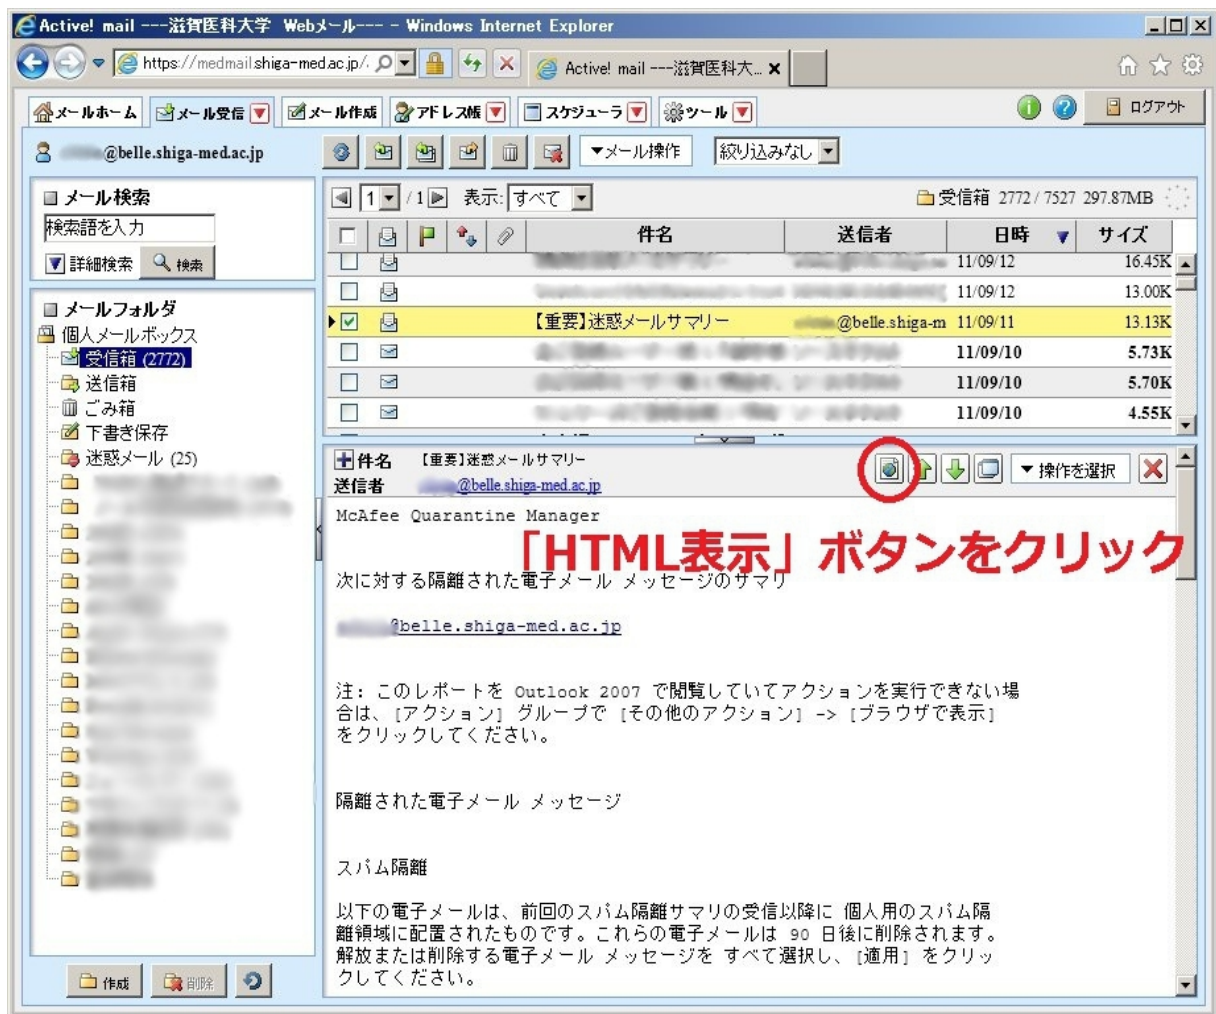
Active! mail ---滋賀医科大学 Webメール--- - Windows Internet Explorer

https://medmail.shiga-med.ac.jp/ Active! mail ---滋賀医科大...

メールホーム メール受信 メール作成 アドレス帳 スケジューラ ツール ログアウト

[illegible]@belle.shiga-med.ac.jp

メール操作 絞り込みなし

メール検索
検索語を入力
詳細検索 検索

メールフォルダ
個人メールボックス
受信箱 (2772)
送信箱
ごみ箱
下書き保存
迷惑メール (25)

作成 削除

1 / 1 表示: すべて
受信箱 2772 / 7527 297.87MB

| 件名 | 送信者 | 日時 | サイズ |
|---|---|---|---|
| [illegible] | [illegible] | 11/09/12 | 16.45K |
| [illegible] | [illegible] | 11/09/12 | 13.00K |
| 【重要】迷惑メールサマリー | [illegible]@belle.shiga-m | 11/09/11 | 13.13K |
| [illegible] | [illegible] | 11/09/10 | 5.73K |
| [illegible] | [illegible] | 11/09/10 | 5.70K |
| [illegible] | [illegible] | 11/09/10 | 4.55K |

件名 【重要】迷惑メールサマリー
送信者 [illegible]@belle.shiga-med.ac.jp
操作を選択

McAfee Quarantine Manager

「HTML表示」ボタンをクリック

次に対する隔離された電子メール メッセージのサマリ

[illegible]@belle.shiga-med.ac.jp

注: このレポートを Outlook 2007 で閲覧していてアクションを実行できない場合は、[アクション] グループで [その他のアクション] -> [ブラウザで表示] をクリックしてください。

隔離された電子メール メッセージ

スパム隔離

以下の電子メールは、前回のスパム隔離サマリの受信以降に 個人用のスパム隔離領域に配置されたものです。これらの電子メールは 90 日後に削除されます。解放または削除する電子メール メッセージを すべて選択し、[適用] をクリックしてください。